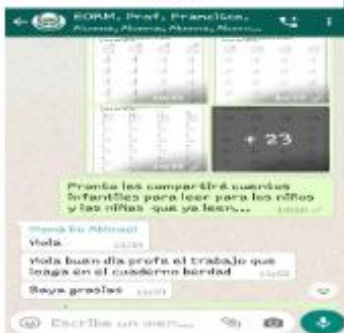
EORM, Prof. Francisco, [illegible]

+ 23

Pronto les compartiré cuentos infantiles para leer para los niños y las niñas que ya leen... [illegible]

Mamá de Abinael
Hola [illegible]

Hola buen dia profe el trabajo que loaga en el cuaderno berdad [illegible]

Baya grasias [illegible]

Escribe un men...